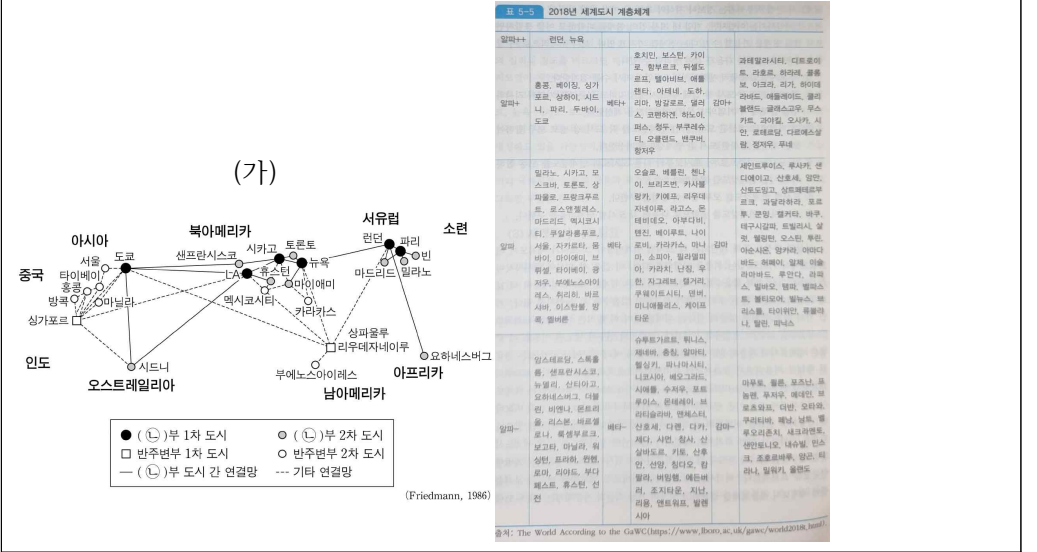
(가)

아시아
중국
서울
타이베이
홍콩
방콕
마닐라
싱가포르
도쿄
인도
시드니
오스트레일리아
북아메리카
샌프란시스코
시카고
토론토
LA
휴스턴
뉴욕
마이애미
멕시코시티
카라카스
서유럽
런던
파리
마드리드
빈
밀라노
소련
상파울루
리우데자네이루
부에노스아이레스
남아메리카
요하네스버그
아프리카

● ( ㉡ )부 1차 도시
◎ ( ㉡ )부 2차 도시
□ 반주변부 1차 도시
○ 반주변부 2차 도시
— ( ㉡ )부 도시 간 연결망
--- 기타 연결망

(Friedmann, 1986)

표 5-5 2018년 세계도시 계층체계

| 알파++ | 런던, 뉴욕 | | | | |
|---|---|---|---|---|---|
| 알파+ | 홍콩, 베이징, 싱가포르, 상하이, 시드니, 파리, 두바이, 도쿄 | 베타+ | 호치민, 보스턴, 카이로, 함부르크, 뒤셀도르프, 텔아비브, 애틀랜타, 아테네, 도하, 리마, 방갈로르, 델리, 퍼스, 코펜하겐, 하노이, 퍼스, 청두, 부쿠레슈티, 오클랜드, 밴쿠버, 항저우 | 감마+ | 과테말라시티, 디트로이트, 라호르, 하라레, 콜롬보, 아크라, 리가, 하이데라바드, 에들레이드, 클리블랜드, 글래스고우, 무스카트, 과야킬, 오사카, 시안, 로테르담, 다르에스살람, 정저우, 투네 |
| 알파 | 밀라노, 시카고, 모스크바, 토론토, 상파울로, 프랑크푸르트, 로스엔젤레스, 마드리드, 멕시코시티, 쿠알라룸푸르, 서울, 자카르타, 뭄바이, 마이애미, 브뤼셀, 타이베이, 광저우, 부에노스아이레스, 취리히, 바르샤바, 이스탄불, 방콕, 멜버른 | 베타 | 오슬로, 베를린, 헬나이, 브리즈번, 카사블랑카, 키예프, 리우데자네이루, 라고스, 몬테비데오, 아부다비, 텐진, 베이루트, 나이로비, 카라카스, 마닐라, 소피아, 필라델피아, 카라치, 난징, 우한, 자그레브, 댈러스, 쿠웨이트시티, 덴버, 미니애폴리스, 케이프타운 | 감마 | 세인트루이스, 루사카, 샌디에이고, 산호세, 암만, 산토도밍고, 상트페테르부르크, 과달라하라, 포르투, 콘밍, 캘거리, 바쿠, 테구시갈파, 트빌리시, 살렘, 벨링턴, 오스틴, 투린, 아순시온, 앙카라, 이슬라마바드, 하페이, 알제, 이슬라마바드, 투안다, 라파스, 빌바오, 탬파, 벨파스트, 볼티모어, 빌뉴스, 브리스톨, 타이위안, 튀를라, 탈린, 피닉스 |
| 알파- | 임스테르담, 스톡홀름, 샌프란시스코, 뉴델리, 산티아고, 요하네스버그, 더블린, 비엔나, 몬트리올, 리스본, 바르셀로나, 룩셈부르크, 보고타, 마닐라, 워싱턴, 프라하, 뮌헨, 로마, 리야드, 부다페스트, 휴스턴, 선전 | 베타- | 슈투트가르트, 튀니스, 제네바, 충칭, 알마티, 헬싱키, 파나마시티, 니코시아, 베오그라드, 시애틀, 수저우, 포트루이스, 몬테레이, 브라티슬라바, 엔세나다, 선호세, 다롄, 다카, 제다, 샤먼, 창사, 선실바도르, 키토, 선후안, 선양, 칭다오, 칼갈리, 버밍햄, 에든버러, 조지타운, 지난, 리용, 맨체스터, 발렌시아 | 감마- | 마푸토, 월폰, 포즈난, 프놈펜, 투자우, 메데인, 브로츠와프, 더반, 오타와, 쿠리티바, 페낭, 낭트, 롤루오리온치, 새크라멘토, 센인토니오, 내슈빌, 민스크, 조호르바루, 양곤, 티라나, 릴워키, 올랜도 |

출처: The World According to the GaWC(https://www.lboro.ac.uk/gawc/world2018.html)